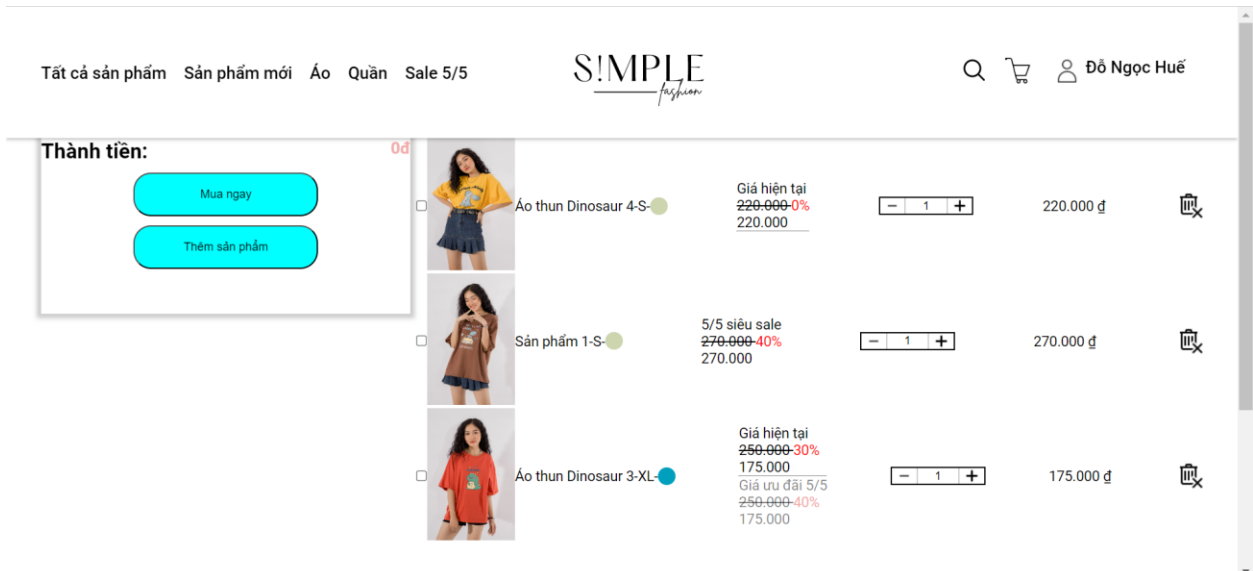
Tất cả sản phẩm Sản phẩm mới Áo Quần Sale 5/5

S!MPLE
fashion

Đỗ Ngọc Huế

Thành tiền: 0đ

Mua ngay

Thêm sản phẩm

Áo thun Dinosaur 4-S-

Giá hiện tại
~~220.000~~ 0%
220.000

1

220.000 ₫

Sản phẩm 1-S-

5/5 siêu sale
~~270.000~~ 40%
270.000

1

270.000 ₫

Áo thun Dinosaur 3-XL-

Giá hiện tại
~~250.000~~ 30%
175.000
Giá ưu đãi 5/5
~~250.000~~ 40%
175.000

1

175.000 ₫